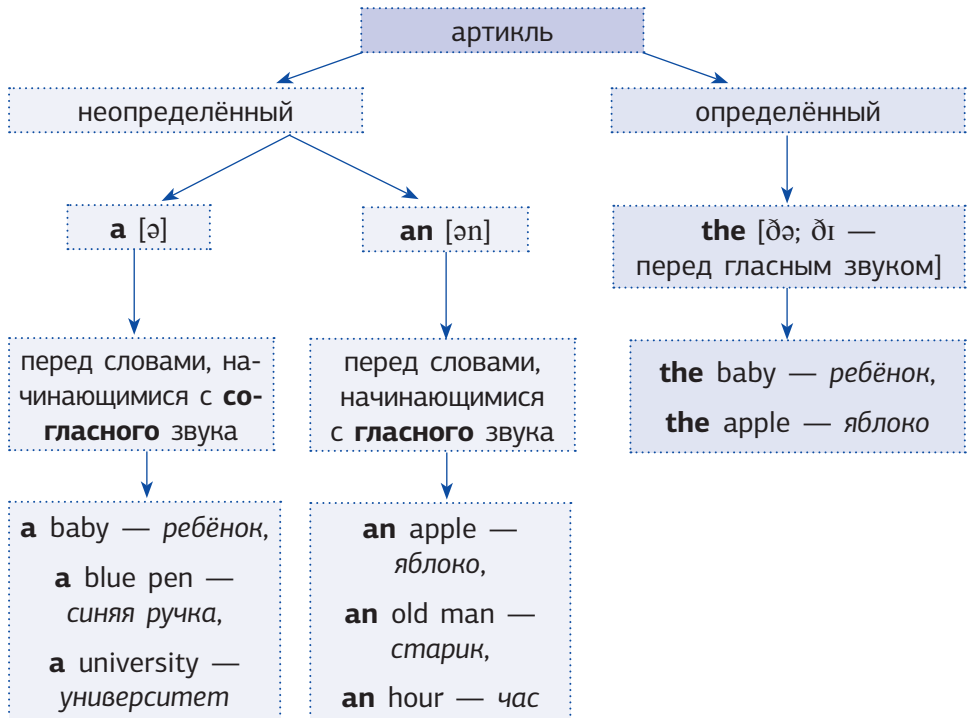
артикль

неопределённый

определённый

**a** [ə]

**an** [ən]

**the** [ðə; ðɪ — перед гласным звуком]

перед словами, начинающимися с **согласного** звука

перед словами, начинающимися с **гласного** звука

**the** baby — *ребёнок*, **the** apple — *яблоко*

**a** baby — *ребёнок*, **a** blue pen — *синяя ручка*, **a** university — *университет*

**an** apple — *яблоко*, **an** old man — *старик*, **an** hour — *час*